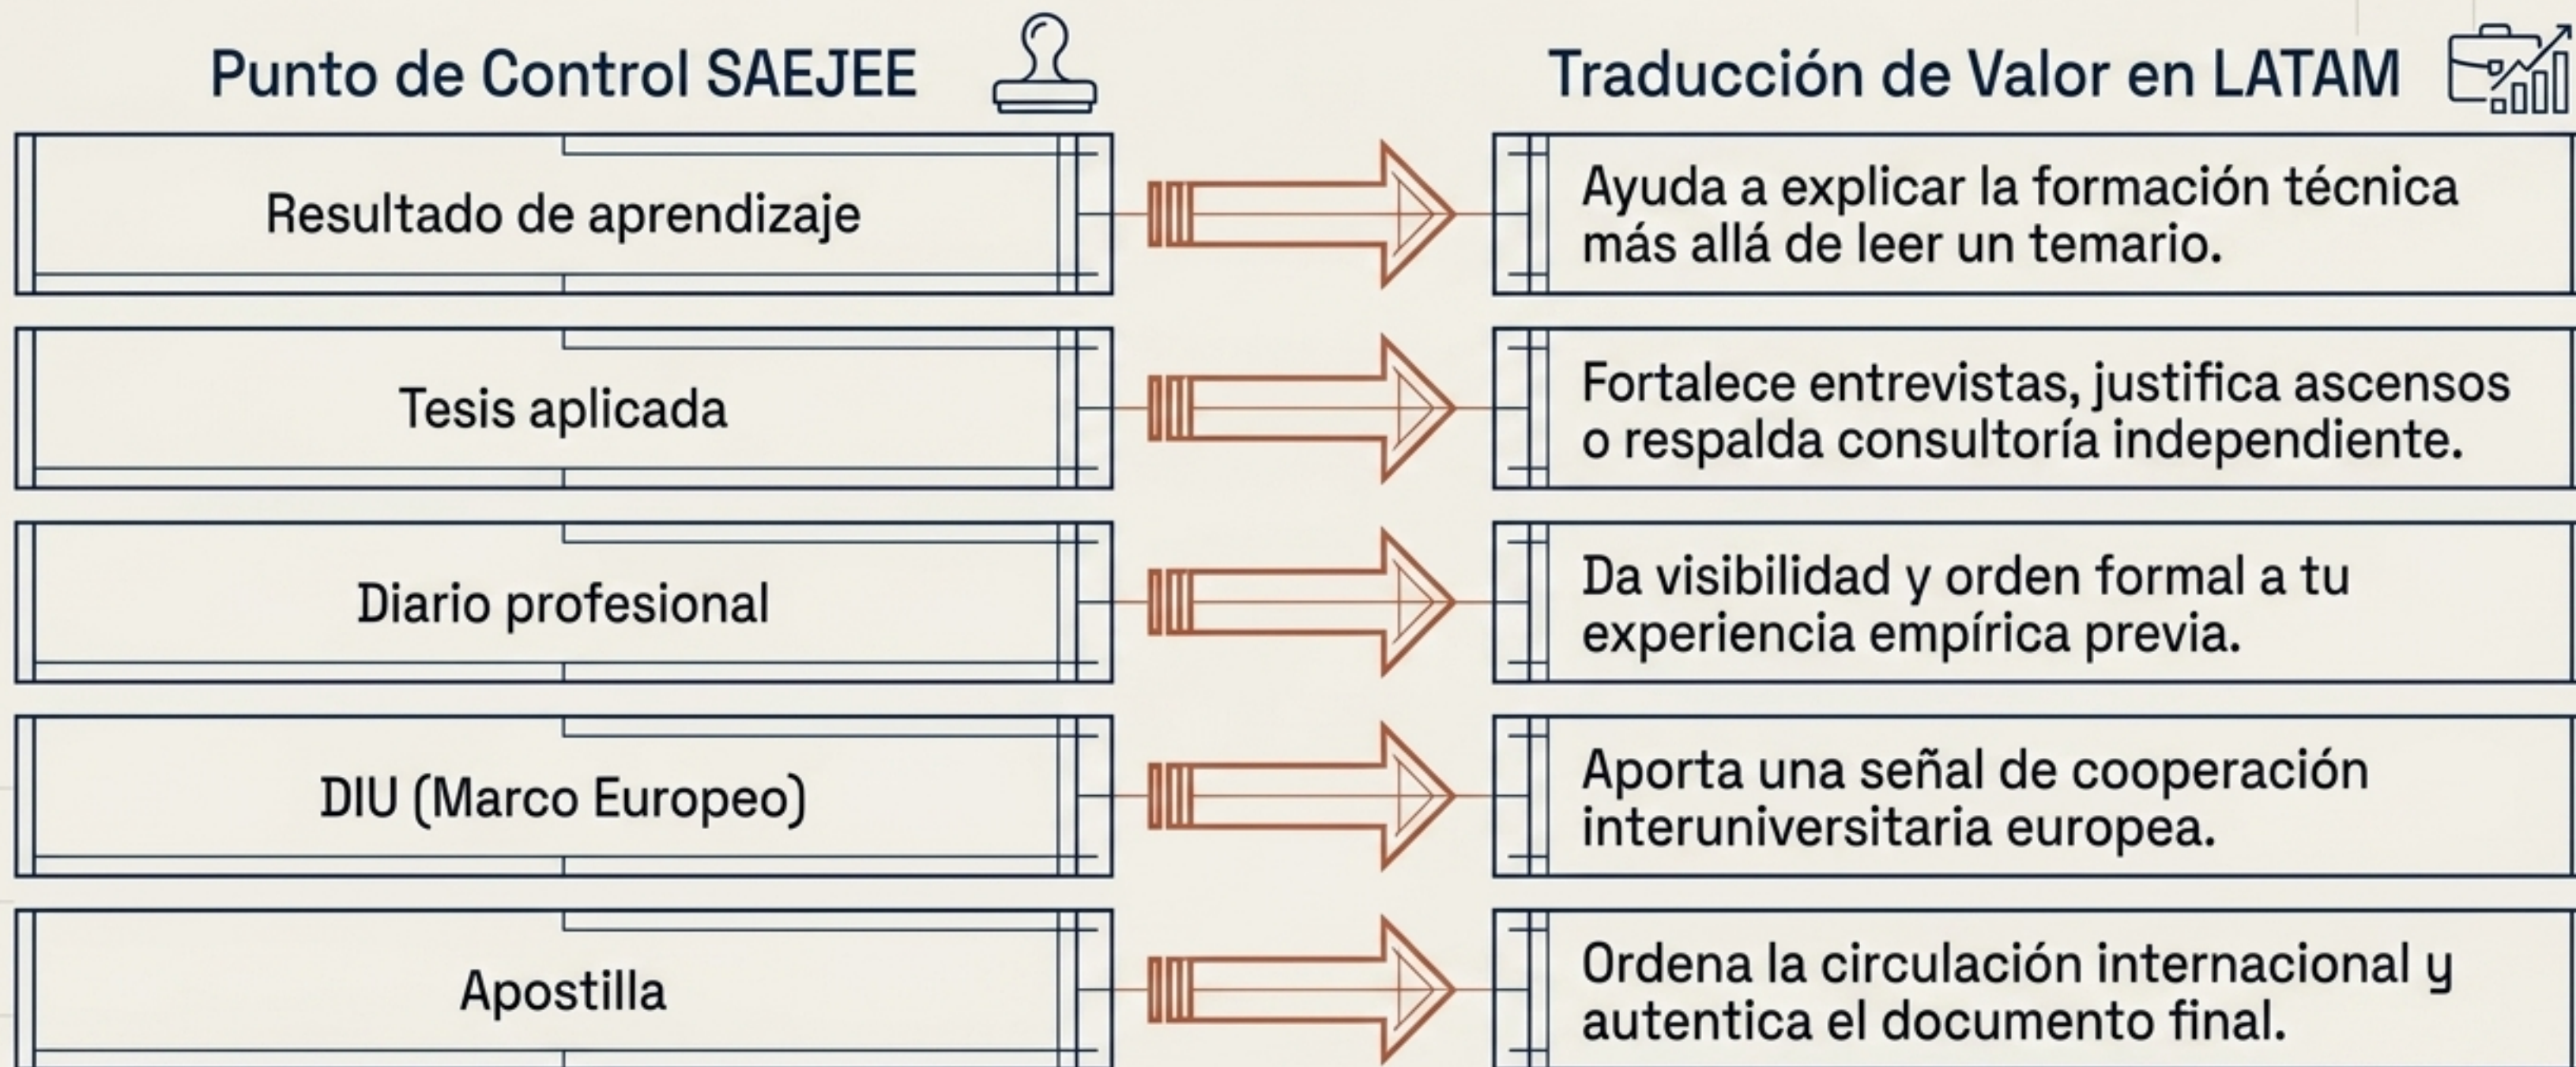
| Punto de Control SAEJEE | Traducción de Valor en LATAM |
|---|---|
| Resultado de aprendizaje | Ayuda a explicar la formación técnica más allá de leer un temario. |
| Tesis aplicada | Fortalece entrevistas, justifica ascensos o respalda consultoría independiente. |
| Diario profesional | Da visibilidad y orden formal a tu experiencia empírica previa. |
| DIU (Marco Europeo) | Aporta una señal de cooperación interuniversitaria europea. |
| Apostilla | Ordena la circulación internacional y autentica el documento final. |